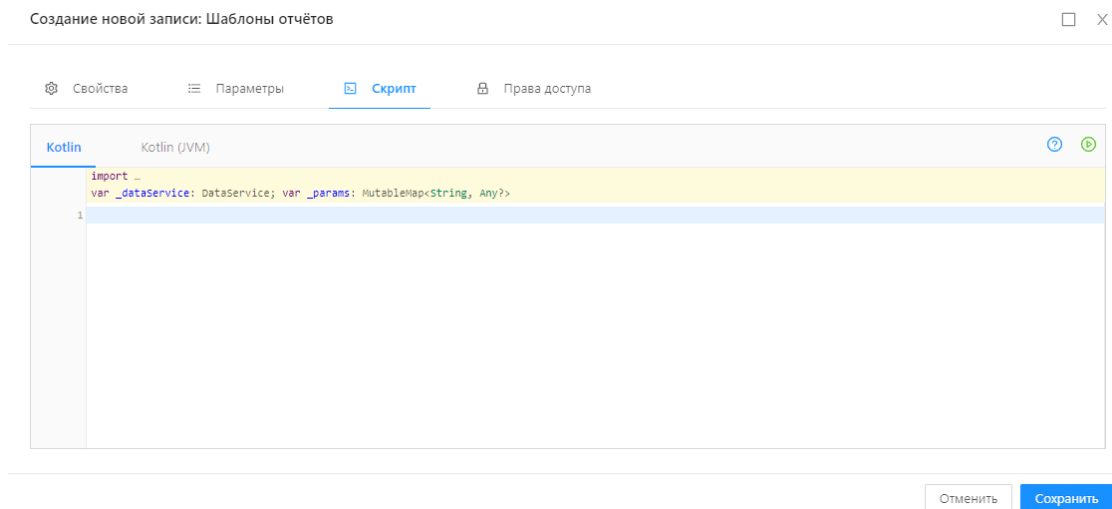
Создание новой записи: Шаблоны отчётов

Свойства Параметры Скрипт Права доступа

Kotlin Kotlin (JVM)

import …
var _dataService: DataService; var _params: MutableMap<String, Any?>

1

Отменить Сохранить